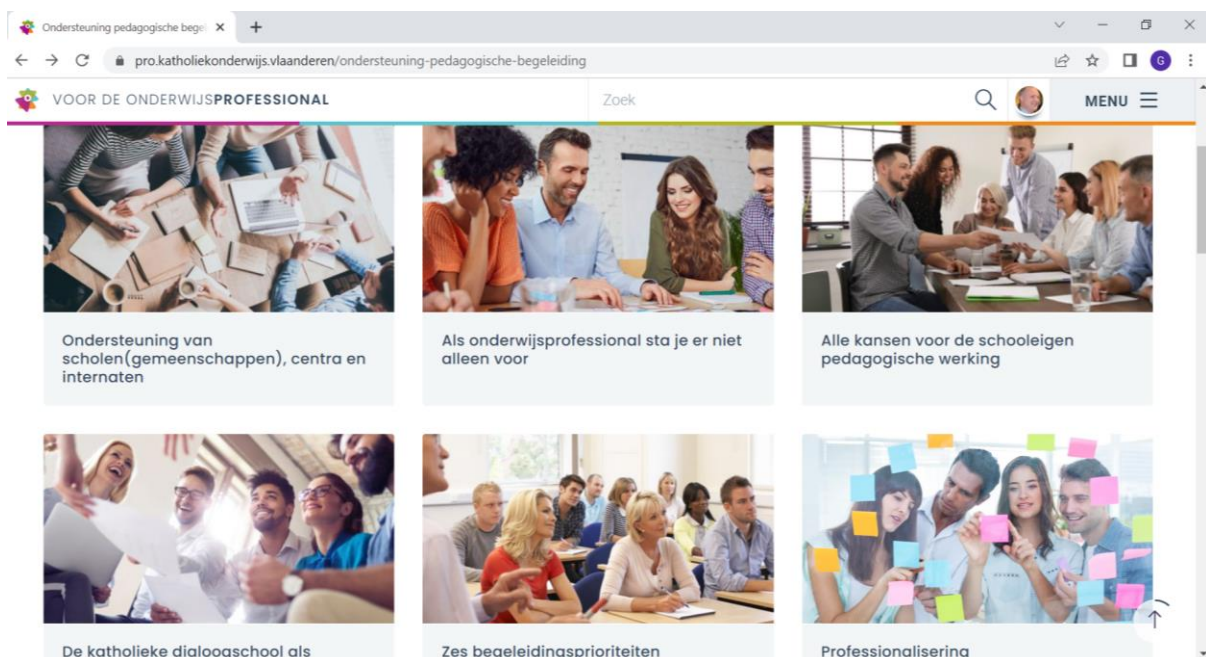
Ondersteuning pedagogische begel ×

pro.katholiekonderwijs.vlaanderen/ondersteuning-pedagogische-begeleiding

VOOR DE ONDERWIJSPROFESSIONAL

Zoek

MENU

Ondersteuning van scholen(gemeenschappen), centra en internaten

Als onderwijsprofessional sta je er niet alleen voor

Alle kansen voor de schooleigen pedagogische werking

De katholieke dialoogschool als

Zes begeleidingsprioriteiten

Professionalisering